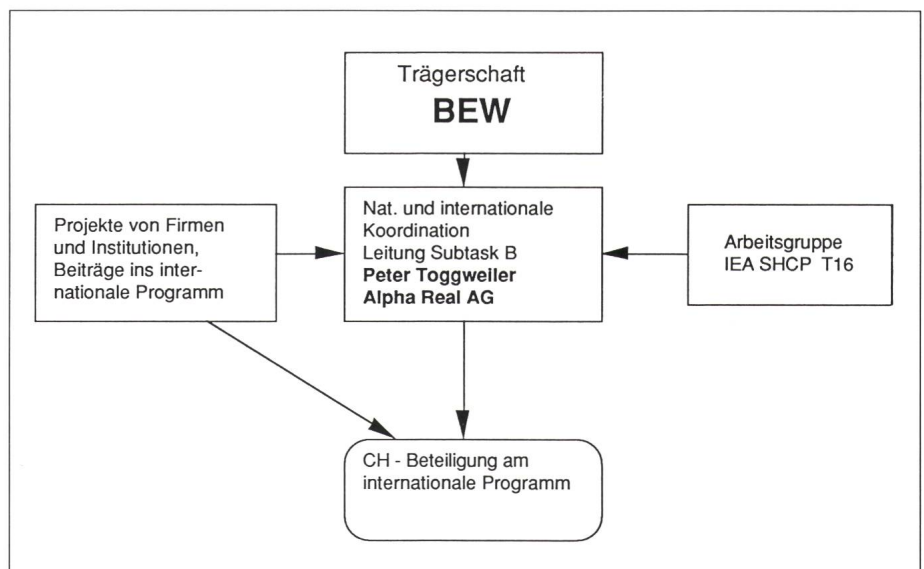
Trägerschaft
**BEW**

Projekte von Firmen und Institutionen, Beiträge ins internationale Programm

Nat. und internationale Koordination
Leitung Subtask B
**Peter Toggweiler**
**Alpha Real AG**

Arbeitsgruppe
IEA SHCP T16

CH - Beteiligung am internationale Programm